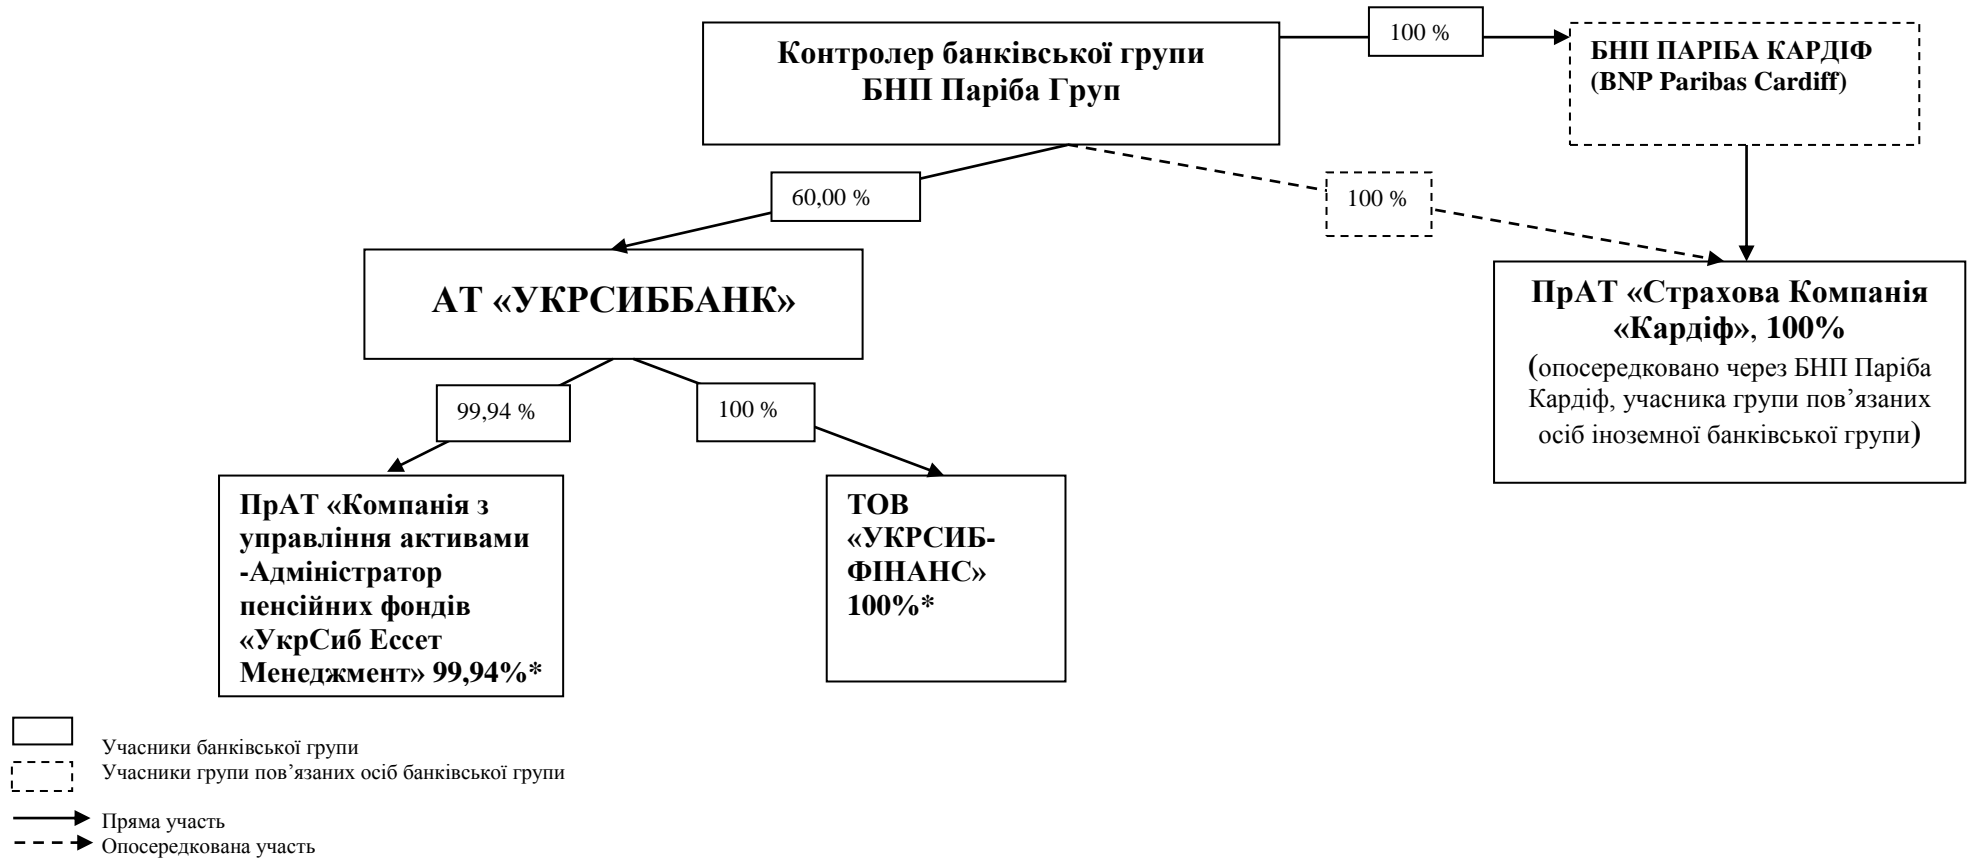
Контролер банківської групи
БНП Паріба Груп

100 %

БНП ПАРІБА КАРДІФ
(BNP Paribas Cardiff)

60,00 %

100 %

АТ «УКРСИББАНК»

ПрАТ «Страхова Компанія «Кардіф», 100%
(опосередковано через БНП Паріба Кардіф, учасника групи пов’язаних осіб іноземної банківської групи)

99,94 %

100 %

ПрАТ «Компанія з управління активами -Адміністратор пенсійних фондів «УкрСиб Ессет Менеджмент» 99,94%*

ТОВ «УКРСИБ-ФІНАНС» 100%*

Учасники банківської групи
Учасники групи пов’язаних осіб банківської групи

Пряма участь
Опосередкована участь